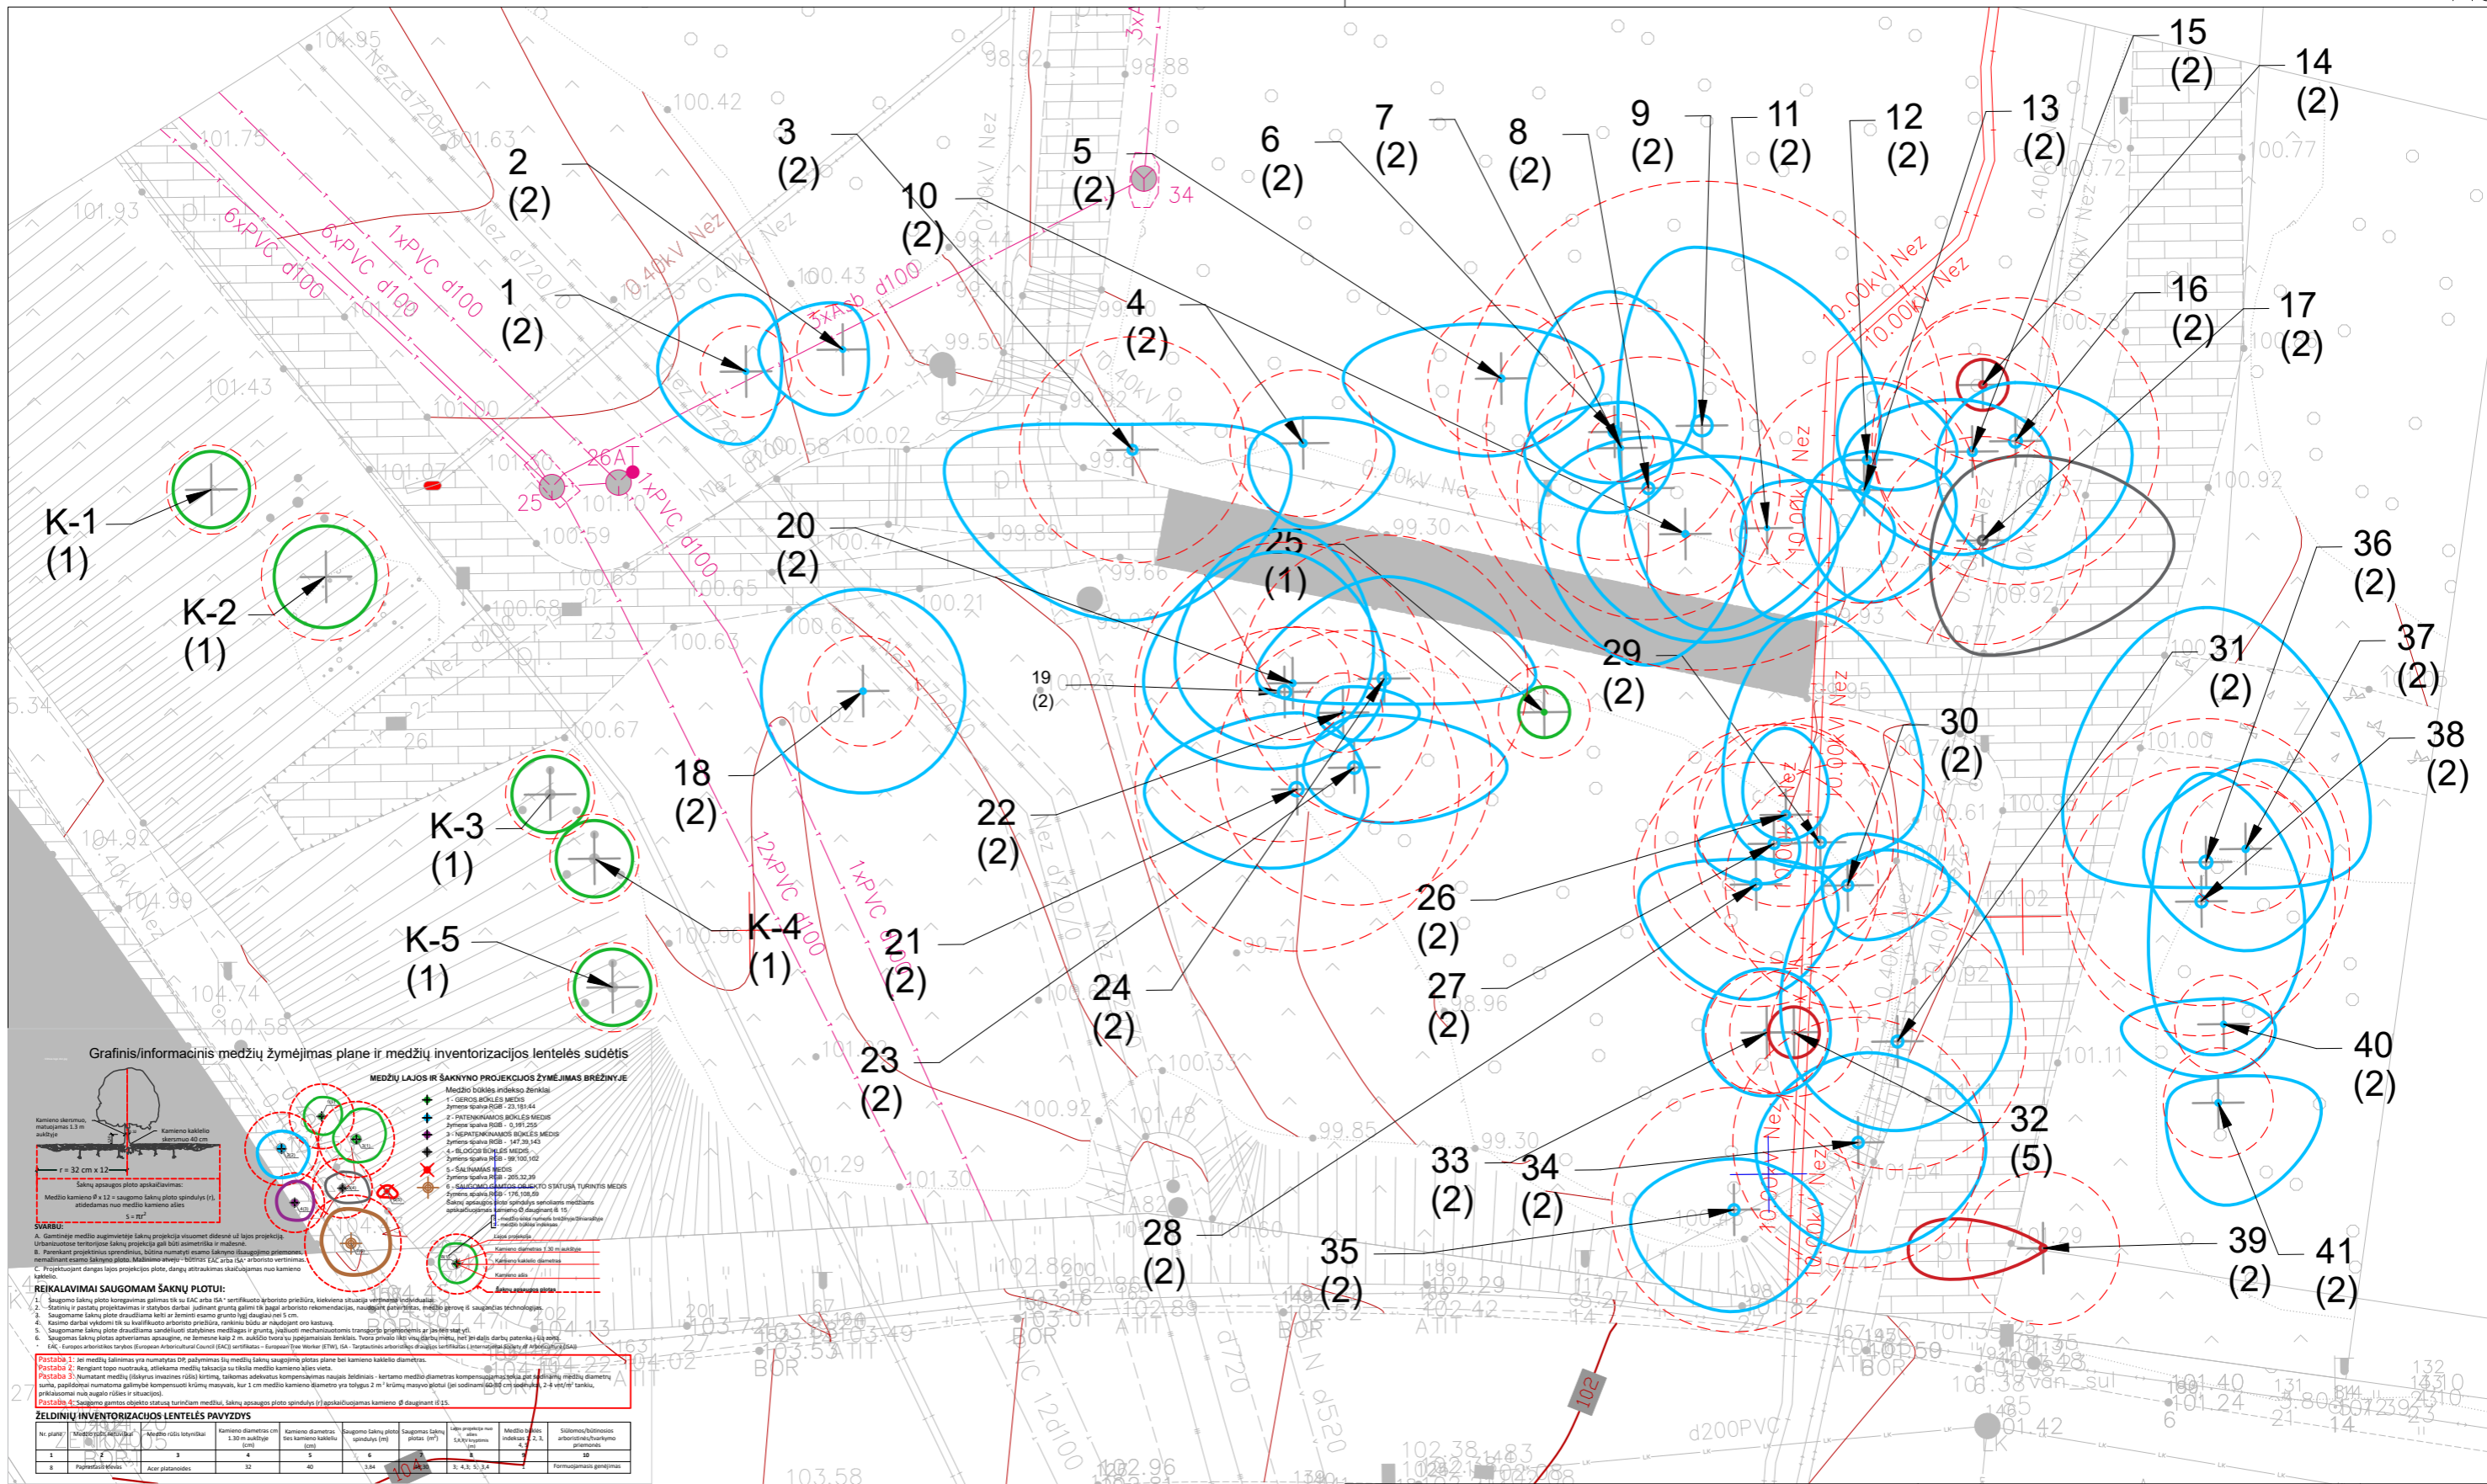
15 (2)
14 (2)
13 (2)
12 (2)
11 (2)
9 (2)
8 (2)
7 (2)
6 (2)
5 (2)
3 (2)
2 (2)
10 (2)
1 (2)
4 (2)
16 (2)
17 (2)
K-1 (1)
K-2 (1)
20 (2)
25 (1)
36 (2)
37 (2)
38 (2)
29 (2)
31 (2)
19 (2)
18 (2)
30 (2)
K-3 (1)
22 (2)
K-4 (1)
26 (2)
K-5 (1)
21 (2)
24 (2)
27 (2)
40 (2)
23 (2)
32 (5)
33 (2)
34 (2)
28 (2)
35 (2)
39 (2)
41 (2)

Grafinis/informacinis medžių žymėjimas plane ir medžių inventorizacijos lentelės sudėtis

MEDŽIŲ LAJOS IR ŠAKNYNO PROJEKCIJOS ŽYMĖJIMAS BRĖŽINYJE
Medžio būklės indekso ženklai
1 - GEROS BŪKLĖS MEDIS
2 - PATENKINAMOS BŪKLĖS MEDIS
3 - NEPATENKINAMOS BŪKLĖS MEDIS
4 - BLOGOS BŪKLĖS MEDIS
5 - ŠALINAMAS MEDIS
6 - SAUGOMO GAMTOS OBJEKTO STATUSĄ TURINTIS MEDIS

SVARBU:

REIKALAVIMAI SAUGOMAM ŠAKNŲ PLOTUI:

ŽELDINIŲ INVENTORIZACIJOS LENTELĖS PAVYZDYS